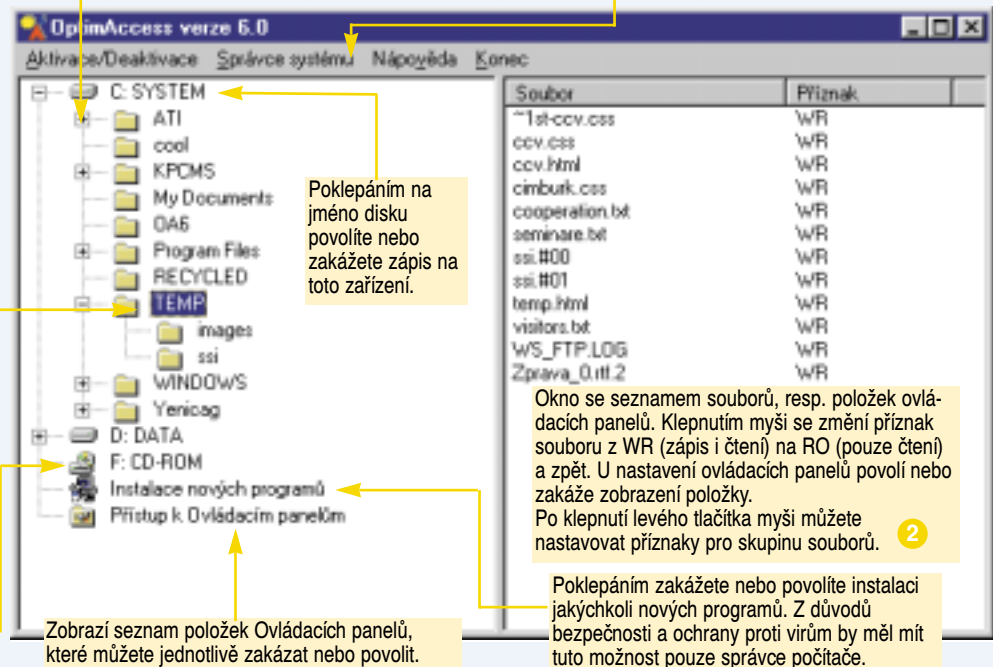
OptimAccess verze 6.0

Aktivace/Deaktivace Správce systému Nápověda Konec

C: SYSTEM
ATI
cool
KPCMS
My Documents
OA6
Program Files
RECYCLED
TEMP
images
ssi
WINDOWS
Yenicag
D: DATA
F: CD-ROM
Instalace nových programů
Přístup k Ovládacím panelům

Poklepáním na jméno disku povolíte nebo zakážete zápis na toto zařízení.

| Soubor | Příznak |
|---|---|
| ~1st-ccv.css | WR |
| ccv.css | WR |
| ccv.html | WR |
| cimburk.css | WR |
| cooperation.txt | WR |
| seminare.txt | WR |
| ssi.#00 | WR |
| ssi.#01 | WR |
| temp.html | WR |
| visitors.txt | WR |
| WS_FTP.LOG | WR |
| Zprava_0.rtf.2 | WR |

Okno se seznamem souborů, resp. položek ovládacích panelů. Klepnutím myši se změní příznak souboru z WR (zápis i čtení) na RO (pouze čtení) a zpět. U nastavení ovládacích panelů povolí nebo zakáže zobrazení položky.
Po klepnutí levého tlačítka myši můžete nastavovat příznaky pro skupinu souborů.

2

Poklepáním zakážete nebo povolíte instalaci jakýchkoli nových programů. Z důvodů bezpečnosti a ochrany proti virům by měl mít tuto možnost pouze správce počítače.

Zobrazí seznam položek Ovládacích panelů, které můžete jednotlivě zakázat nebo povolit.